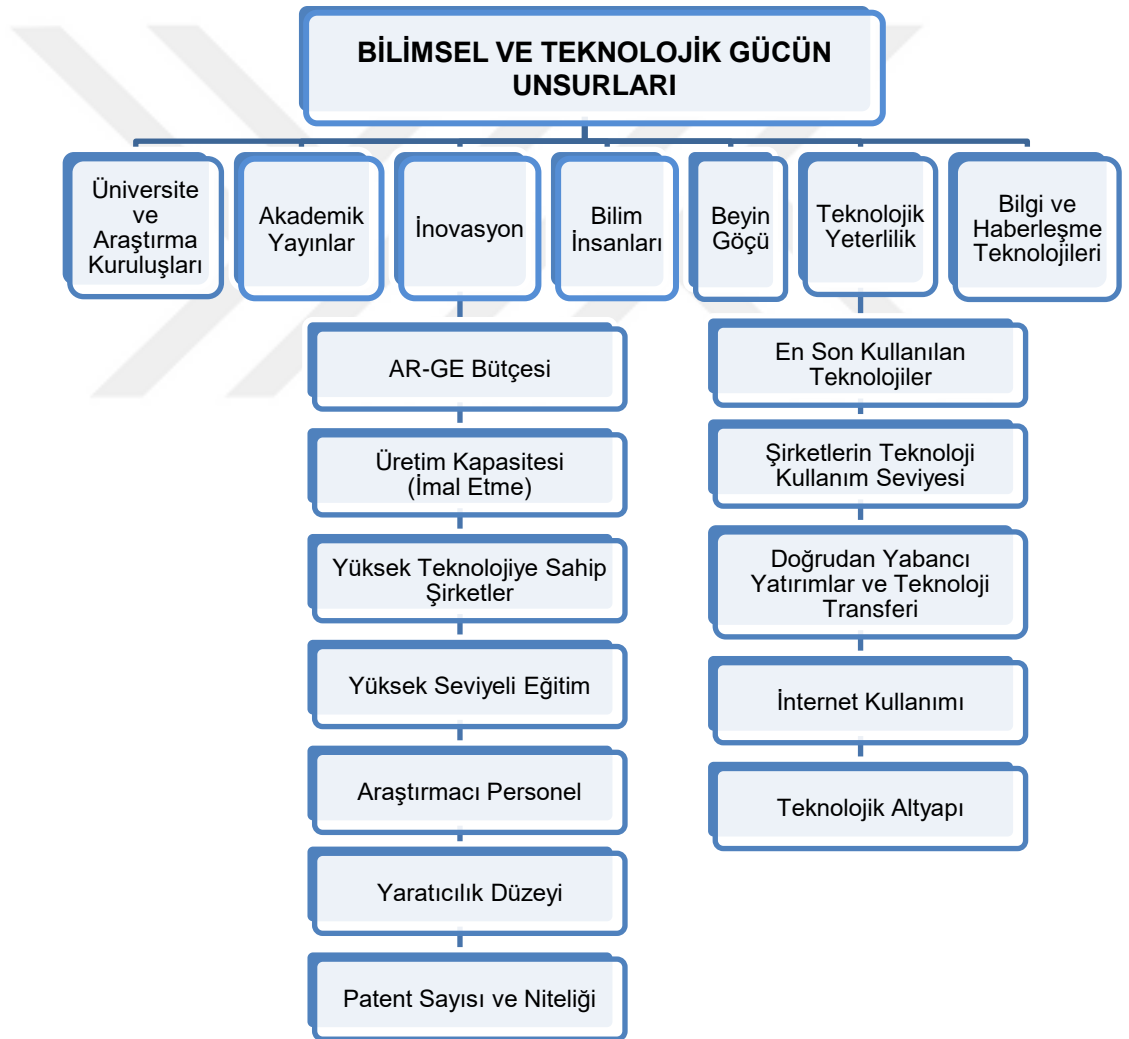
BİLİMSEL VE TEKNOLOJİK GÜCÜN UNSURLARI

Üniversite ve Araştırma Kuruluşları

Akademik Yayınlar

İnovasyon

Bilim İnsanları

Beyin Göçü

Teknolojik Yeterlilik

Bilgi ve Haberleşme Teknolojileri

AR-GE Bütçesi

Üretim Kapasitesi (İmal Etme)

Yüksek Teknolojiye Sahip Şirketler

Yüksek Seviyeli Eğitim

Araştırmacı Personel

Yaratıcılık Düzeyi

Patent Sayısı ve Niteliği

En Son Kullanılan Teknolojiler

Şirketlerin Teknoloji Kullanım Seviyesi

Doğrudan Yabancı Yatırımlar ve Teknoloji Transferi

İnternet Kullanımı

Teknolojik Altyapı